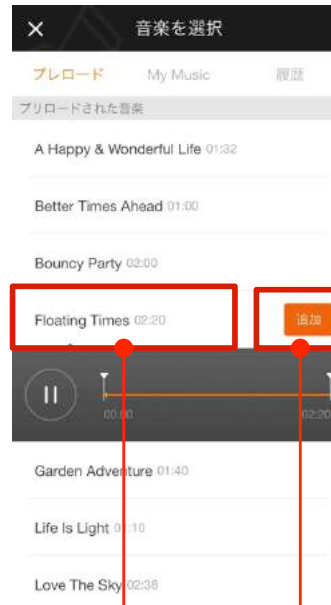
×
音楽を選択

プレロード My Music 履歴

プリロードされた音楽

A Happy & Wonderful Life 01:32

Better Times Ahead 01:00

Bouncy Party 02:00

Floating Times 02:20

追加

00:00 02:20

Garden Adventure 01:40

Life Is Light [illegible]:10

Love The Sky 02:38